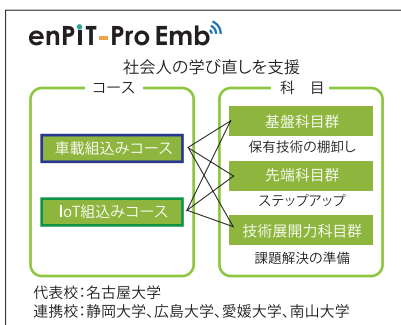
enPiT-Pro Emb

社会人の学び直しを支援

コース

車載組込みコース

IoT組込みコース

科　目

基盤科目群

保有技術の棚卸し

先端科目群

ステップアップ

技術展開力科目群

課題解決の準備

代表校：名古屋大学
連携校：静岡大学、広島大学、愛媛大学、南山大学